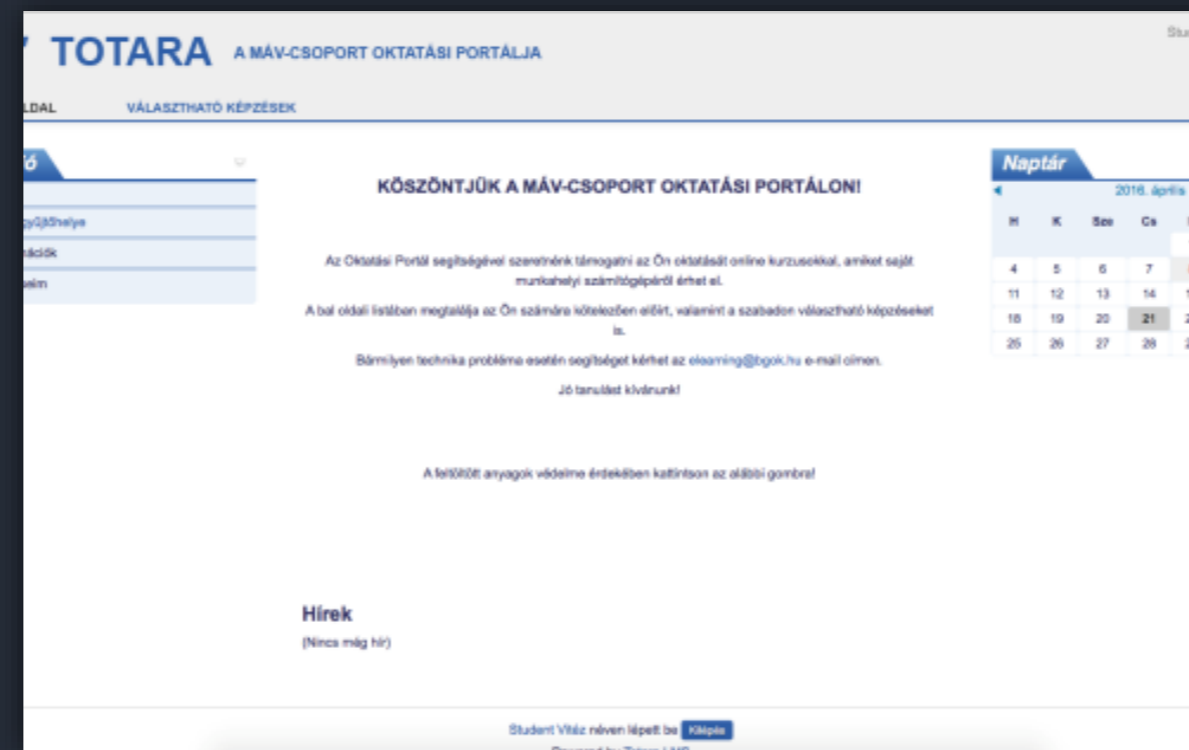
TOTARA A MÁV-CSOPORT OKTATÁSI PORTÁLJA

Stu

LDAL VÁLASZTHATÓ KÉPZÉSEK

ó

gyűjtőhelye
ációk
eim

KÖSZÖNTJÜK A MÁV-CSOPORT OKTATÁSI PORTÁLON!

Az Oktatási Portál segítségével szeretnénk támogatni az Ön oktatását online kurzusokkal, amiket saját munkahelyi számítógépéről érhet el.

A bal oldali listában megtalálja az Ön számára kötelezően előírt, valamint a szabadon választható képzéseket is.

Bármilyen technika probléma esetén segítséget kérhet az elearning@bgok.hu e-mail címen.

Jó tanulást kívánunk!

A feltöltött anyagok védelme érdekében kattintson az alábbi gombra!

Hírek

(Nincs még hír)

Naptár

2016. április

| H | K | Sze | Cs |
|---|---|---|---|
| 4 | 5 | 6 | 7 |
| 11 | 12 | 13 | 14 |
| 18 | 19 | 20 | 21 |
| 25 | 26 | 27 | 28 |

Student Vitéz néven lépett be Kilépés

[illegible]